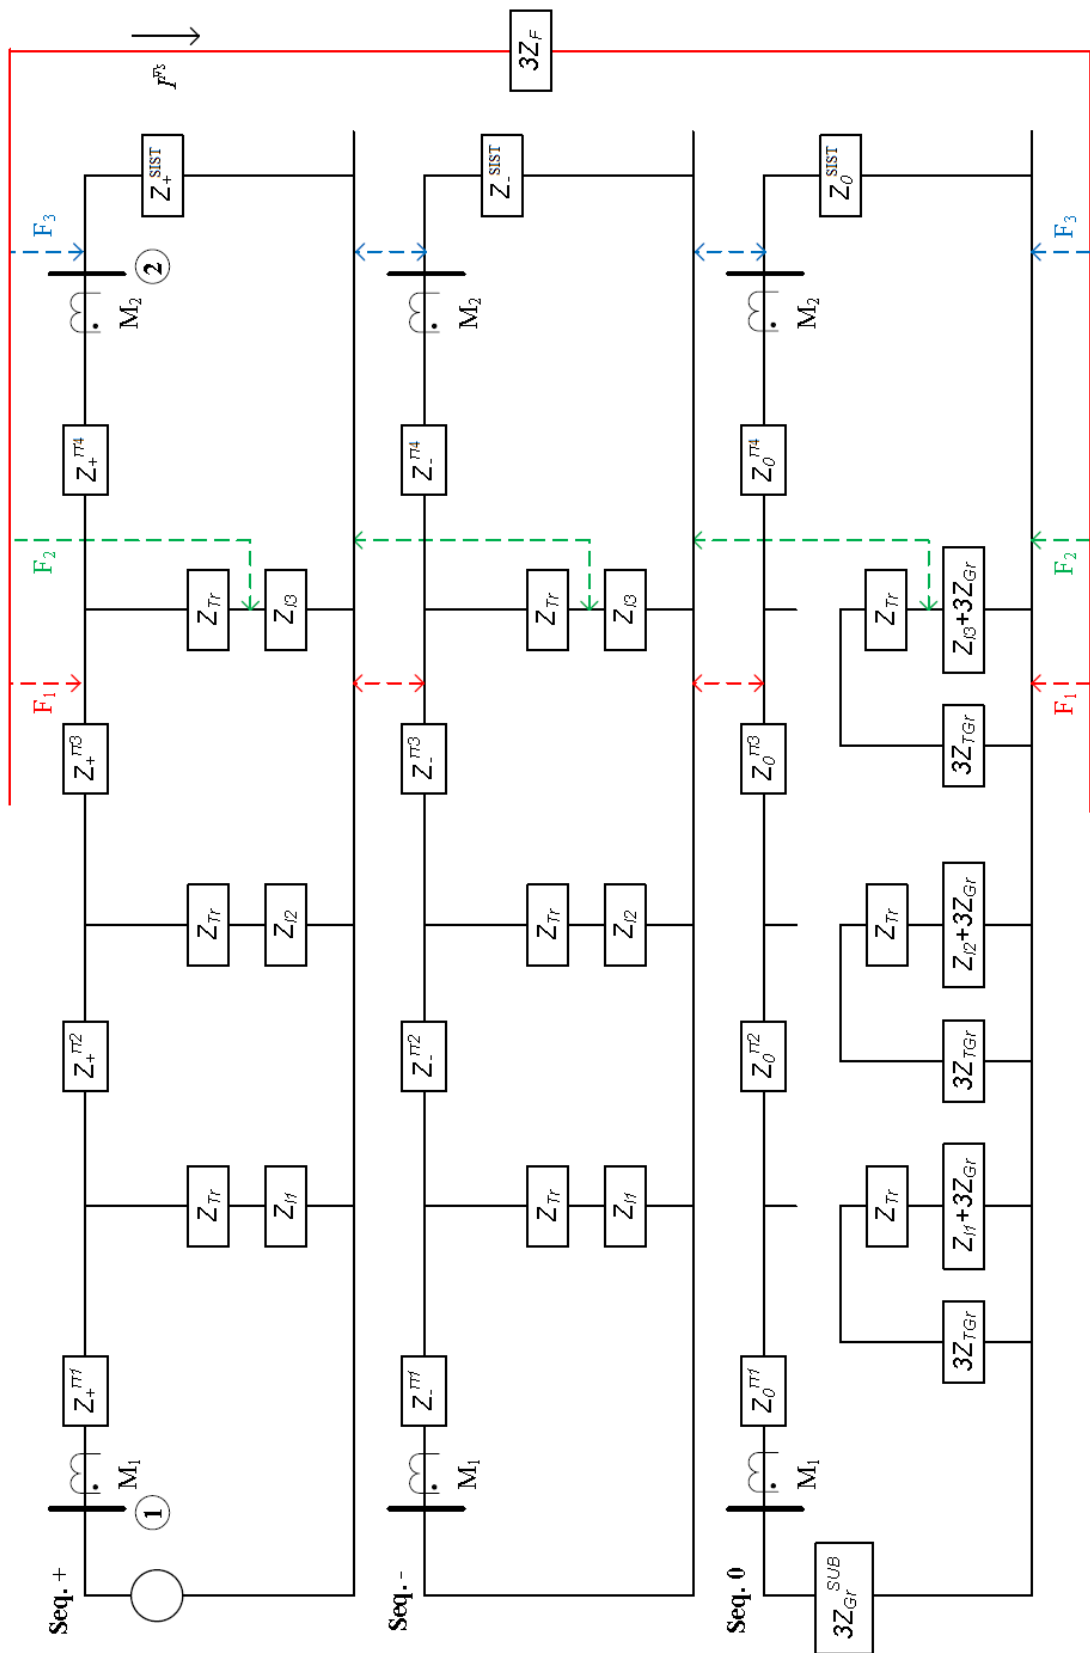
$3Z_F$
$I^{F3}$
$Z_+^{SIST}$
$Z_-^{SIST}$
$Z_0^{SIST}$
F3
2
M2
F3
M2
M2
$Z_+^{TT4}$
$Z_-^{TT4}$
$Z_0^{TT4}$
F2
F2
$Z_{Tr}$
$Z_{l3}$
$Z_{Tr}$
$Z_{l3}$
$Z_{Tr}$
$Z_{l3}+3Z_{Gr}$
F1
F1
$3Z_{TGr}$
$Z_+^{TT3}$
$Z_-^{TT3}$
$Z_0^{TT3}$
$Z_{Tr}$
$Z_{l2}$
$Z_{Tr}$
$Z_{l2}$
$Z_{Tr}$
$Z_{l2}+3Z_{Gr}$
$3Z_{TGr}$
$Z_+^{TT2}$
$Z_-^{TT2}$
$Z_0^{TT2}$
$Z_{Tr}$
$Z_{l1}$
$Z_{Tr}$
$Z_{l1}$
$Z_{Tr}$
$Z_{l1}+3Z_{Gr}$
$3Z_{TGr}$
$Z_+^{TT1}$
$Z_-^{TT1}$
$Z_0^{TT1}$
M1
1
M1
M1
Seq. +
Seq. -
Seq. 0
$3Z_{Gr}^{SUB}$